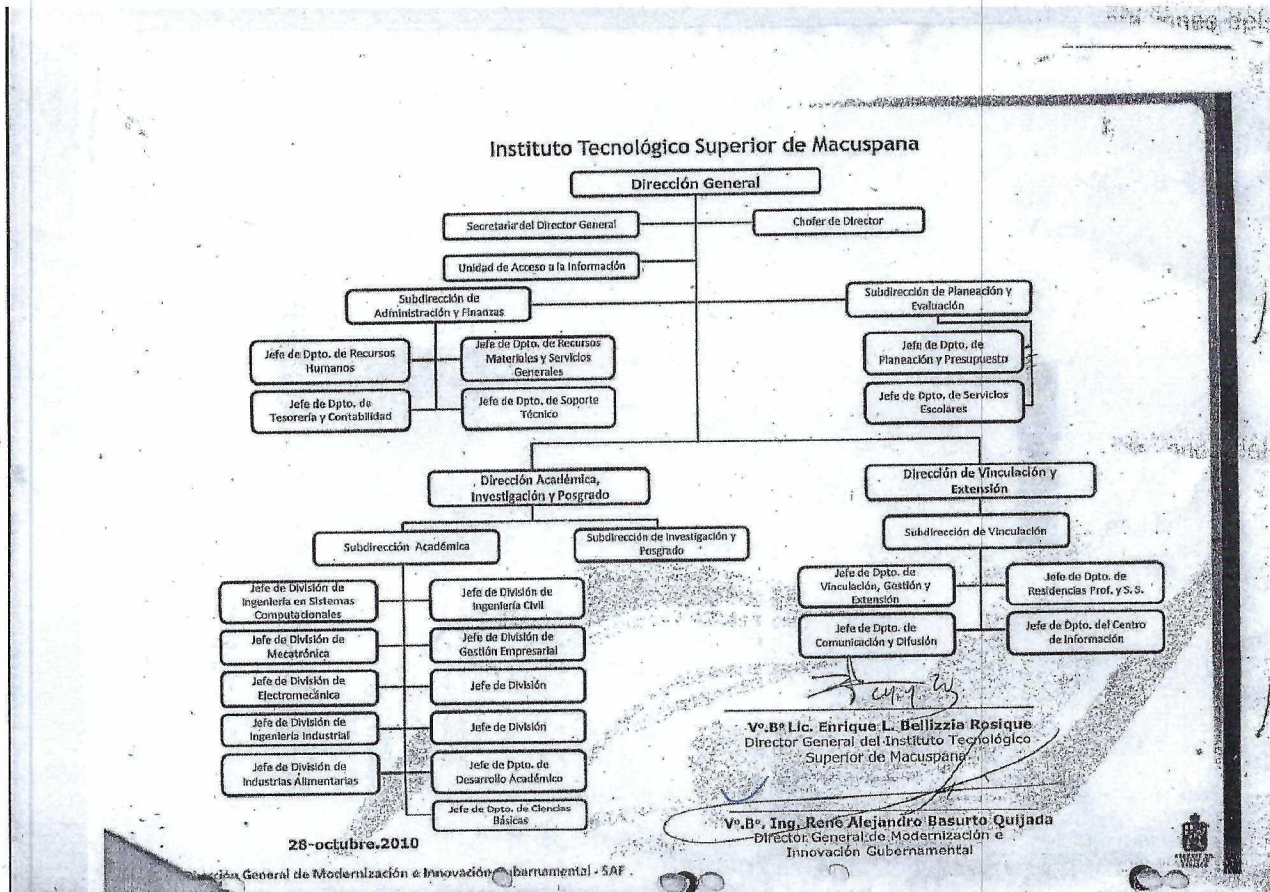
Instituto Tecnológico Superior de Macuspana

Dirección General

Secretaria del Director General

Chofer de Director

Unidad de Acceso a la Información

Subdirección de Administración y Finanzas

Subdirección de Planeación y Evaluación

Jefe de Dpto. de Recursos Humanos

Jefe de Dpto. de Recursos Materiales y Servicios Generales

Jefe de Dpto. de Tesorería y Contabilidad

Jefe de Dpto. de Soporte Técnico

Jefe de Dpto. de Planeación y Presupuesto

Jefe de Dpto. de Servicios Escolares

Dirección Académica, Investigación y Posgrado

Dirección de Vinculación y Extensión

Subdirección Académica

Subdirección de Investigación y Posgrado

Subdirección de Vinculación

Jefe de División de Ingeniería en Sistemas Computacionales

Jefe de División de Ingeniería Civil

Jefe de División de Mecatrónica

Jefe de División de Gestión Empresarial

Jefe de División de Electromecánica

Jefe de División

Jefe de División de Ingeniería Industrial

Jefe de División

Jefe de División de Industrias Alimentarias

Jefe de Dpto. de Desarrollo Académico

Jefe de Dpto. de Ciencias Básicas

Jefe de Dpto. de Vinculación, Gestión y Extensión

Jefe de Dpto. de Residencias Prof. y S. S.

Jefe de Dpto. de Comunicación y Difusión

Jefe de Dpto. del Centro de Información

Vº.Bº Lic. Enrique L. Bellizzia Rosique
Director General del Instituto Tecnológico Superior de Macuspana

Vº.Bº. Ing. René Alejandro Basurto Quijada
Director General de Modernización e Innovación Gubernamental

28-octubre.2010

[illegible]ción General de Modernización e Innovación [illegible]bernamental - SAF